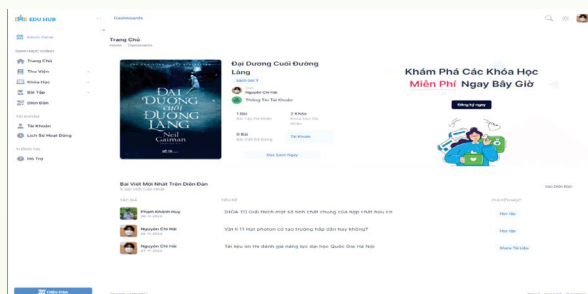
EDU HUB

Dashboards

Admin Home

Trang Chủ

Thư Viện

Khóa Học

Bài Tập

Diễn Đàn

Tài Khoản

Lịch Sử Hoạt Động

Hỗ Trợ

Trang Chủ

Home - Dashboard

ĐẠI DƯƠNG cuối ĐƯỜNG LÀNG

Neil Gaiman

Đại Dương Cuối Đường Làng

Sách Số 0

Nguyễn Chí Hải

Thông Tin Tài Khoản

1 Bài

2 Khóa

0 Bài

Tài Khoản

Đọc Sách Ngay

Khám Phá Các Khóa Học

Miễn Phí Ngay Bây Giờ

Đăng ký ngay

Bài Viết Mới Nhất Trên Diễn Đàn

Vào Diễn Đàn

Phạm Khánh Huy

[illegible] Giới thiệu một số tính chất chung của hợp chất hữu cơ

Hỏi Đáp

Nguyễn Chí Hải

Vật lí 11 Hạt photon có tạo trường hấp dẫn hay không?

Hỏi Đáp

Nguyễn Chí Hải

Tài liệu ôn thi đánh giá năng lực đại học Quốc Gia Hà Nội

Share Tài Liệu

Diễn Đàn